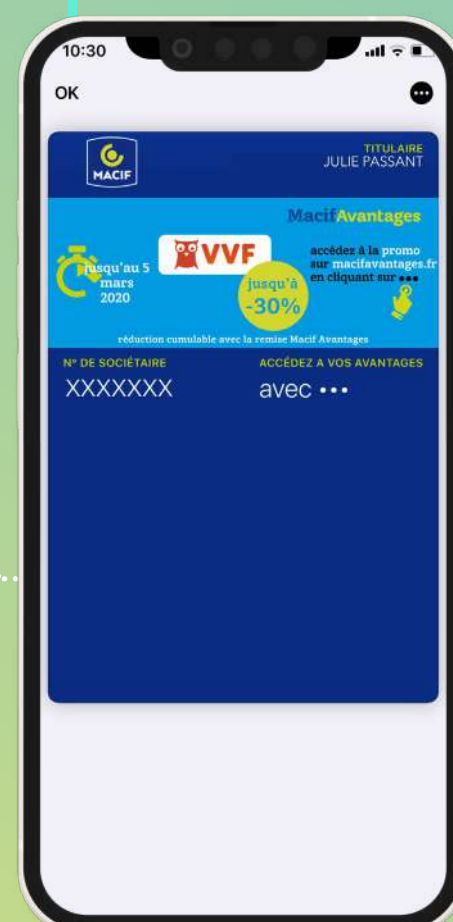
10:30

OK

MACIF

TITULAIRE
JULIE PASSANT

MacifAvantages

jusqu'au 5 mars 2020

VVF

jusqu'à -30%

accédez à la promo sur macifavantages.fr en cliquant sur •••

réduction cumulable avec la remise Macif Avantages

Nº DE SOCIÉTAIRE
XXXXXXX

ACCÉDEZ A VOS AVANTAGES
avec •••